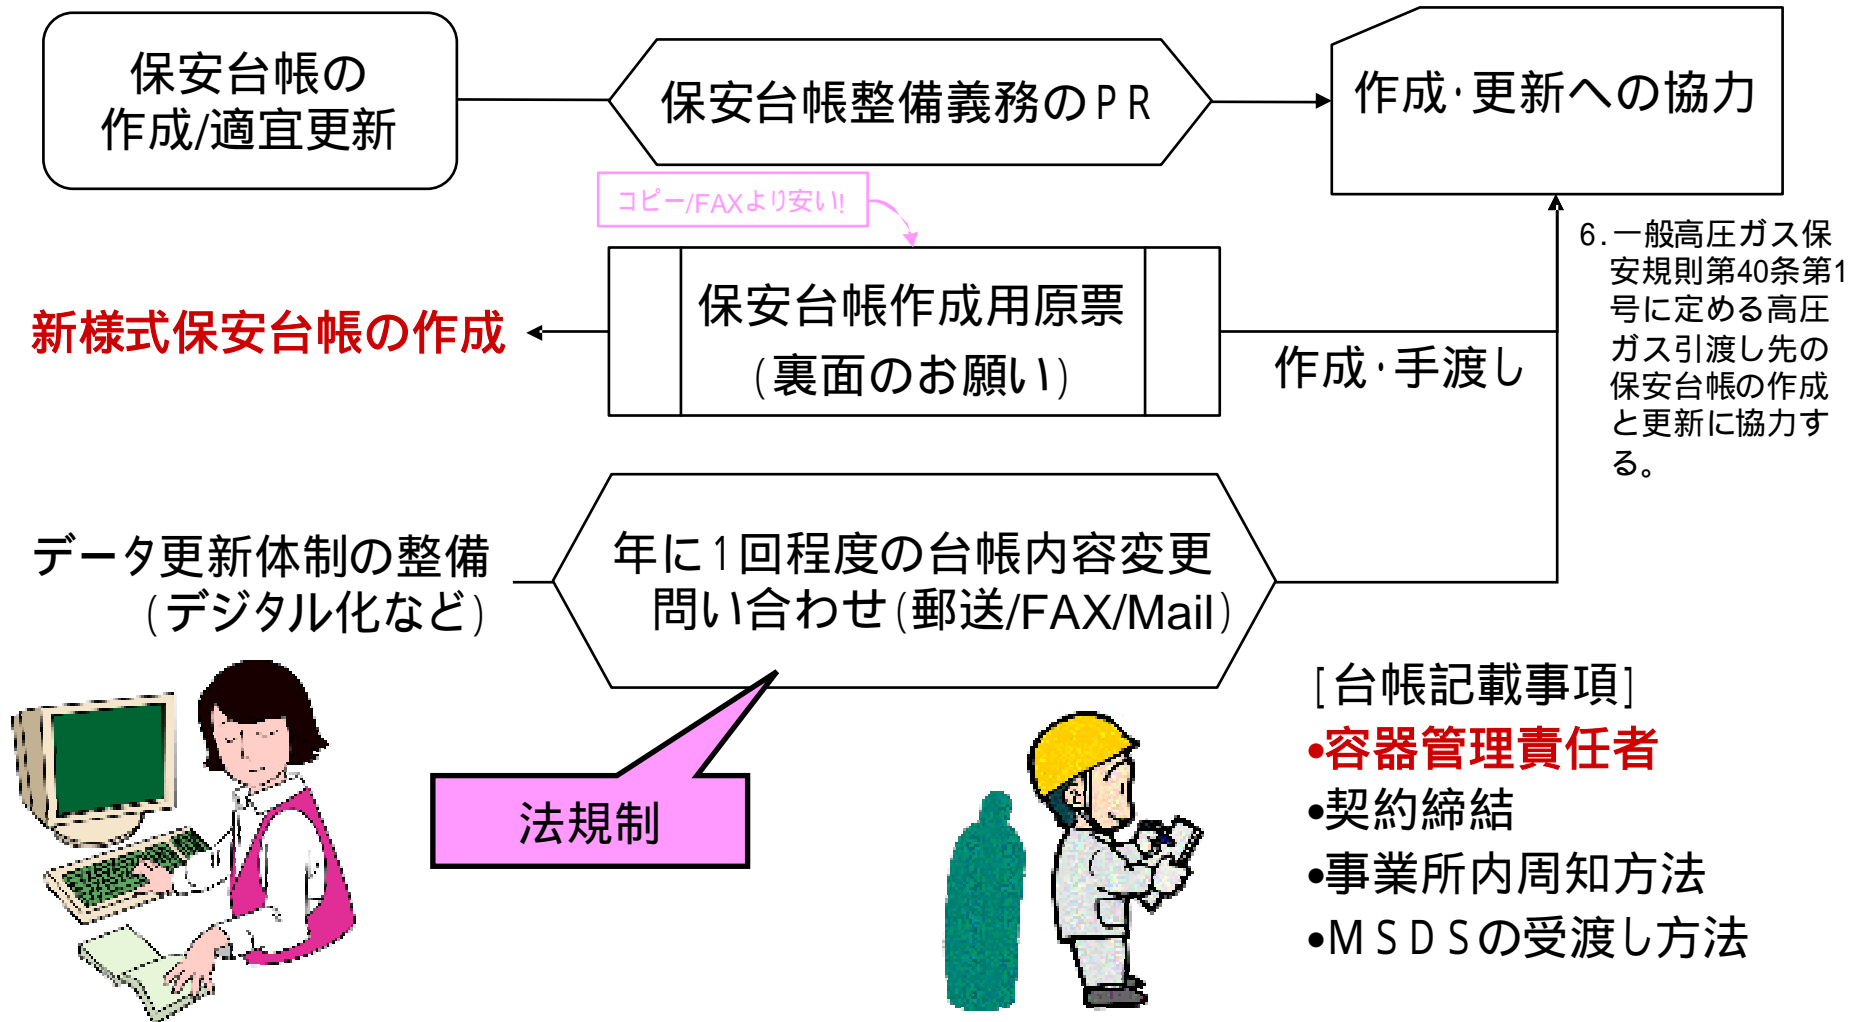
保安台帳の
作成/適宜更新

保安台帳整備義務のＰＲ

作成･更新への協力

コピー/FAXより安い!

保安台帳作成用原票
(裏面のお願い)

新様式保安台帳の作成

作成･手渡し

6.一般高圧ガス保安規則第40条第1号に定める高圧ガス引渡し先の保安台帳の作成と更新に協力する。

データ更新体制の整備
(デジタル化など)

年に1回程度の台帳内容変更
問い合わせ(郵送/FAX/Mail)

法規制

[台帳記載事項]
•容器管理責任者
•契約締結
•事業所内周知方法
•ＭＳＤＳの受渡し方法